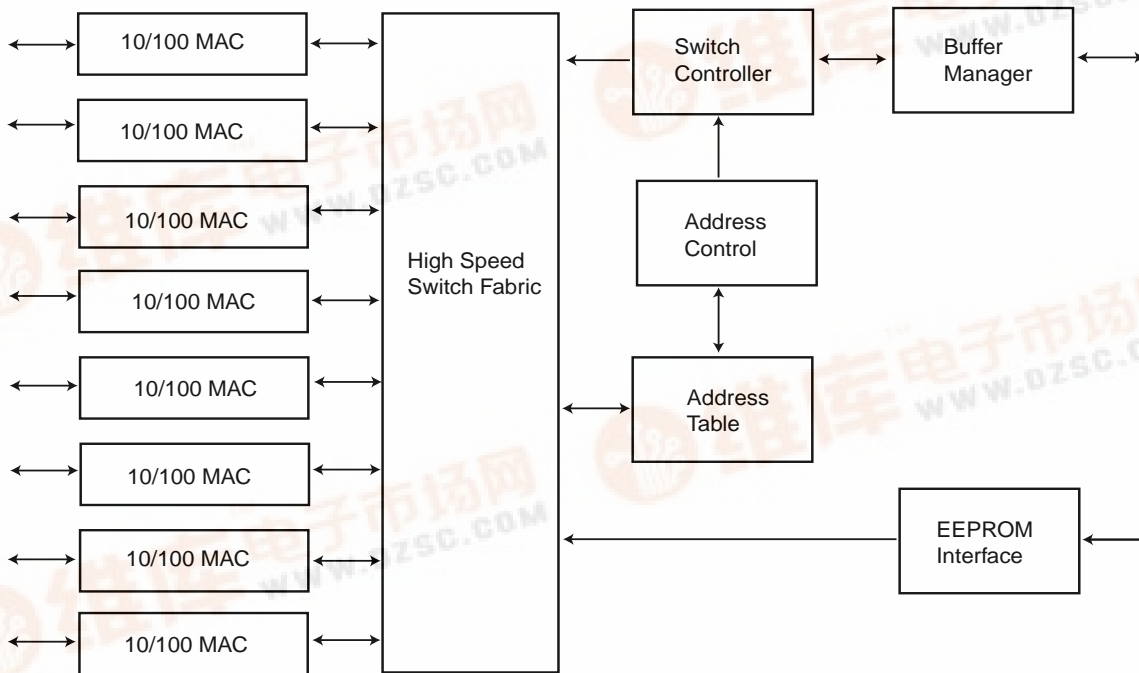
10/100 MAC

10/100 MAC

10/100 MAC

10/100 MAC

10/100 MAC

10/100 MAC

10/100 MAC

10/100 MAC

High Speed Switch Fabric

Switch Controller

Buffer Manager

Address Control

Address Table

EEPROM Interface

维库电子市场网 WWW.DZSC.COM

维库电子市场网 WWW.DZSC.COM

维库电子市场网 WWW.DZSC.COM